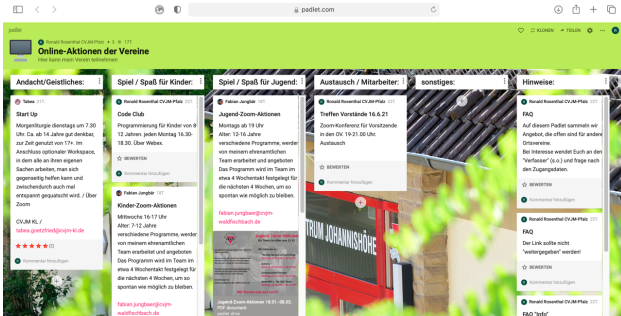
padlet.com

padlet

Ronald Rosenthal CVJM-Pfalz • 3 • 177

Online-Aktionen der Vereine

Hier kann mein Verein teilnehmen

KLONEN TEILEN

Andacht/Geistliches:

Tabea 171

Start Up

Morgenliturgie dienstags um 7.30 Uhr. Ca. ab 14 Jahre gut denkbar, zur Zeit genutzt von 17+. Im Anschluss optionaler Workspace, in dem alle an ihren eigenen Sachen arbeiten, man sich gegenseitig helfen kann und zwischendurch auch mal entspannt gequatscht wird. / Über Zoom

CVJM KL / tabea.goetzfried@cvjm-kl.de

★★★★☆ (1)

Kommentar hinzufügen

Spiel / Spaß für Kinder:

Ronald Rosenthal CVJM-Pfalz 221

Code Club

Programmierung für Kinder von 8-12 Jahren. jeden Montag 16.30-18.30. Über Webex.

BEWERTEN

Kommentar hinzufügen

Fabian Jungbär 181

Kinder-Zoom-Aktionen

Mittwochs 16-17 Uhr

Alter: 7-12 Jahre

verschiedene Programme, werden von meinem ehrenamtlichen Team erarbeitet und angeboten

Das Programm wird im Team im etwa 4 Wochentakt festgelegt für die nächsten 4 Wochen, um so spontan wie möglich zu bleiben.

fabian.jungbaer@cvjm-waldfischbach.de

Spiel / Spaß für Jugend:

Fabian Jungbär 181

Jugend-Zoom-Aktionen

Montags ab 19 Uhr

Alter: 12-16 Jahre

verschiedene Programme, werden von meinem ehrenamtlichen Team erarbeitet und angeboten

Das Programm wird im Team im etwa 4 Wochentakt festgelegt für die nächsten 4 Wochen, um so spontan wie möglich zu bleiben.

fabian.jungbaer@cvjm-waldfischbach.de

Jugend-Zoom-Aktionen 18.01.-08.02.

PDF document

Austausch / Mitarbeiter:

Ronald Rosenthal CVJM-Pfalz 221

Treffen Vorstände 16.6.21

Zoom-Konferenz für Vorsitzende in den OV. 19-21.00 Uhr. Austausch

BEWERTEN

Kommentar hinzufügen

sonstiges:

Hinweise:

Ronald Rosenthal CVJM-Pfalz 221

FAQ

Auf diesem Padlet sammeln wir Angebot, die offen sind für andere Ortsvereine.

Bei Interesse wendet Euch an den "Verfasser" (s.o.) und fragt nach den Zugangsdaten.

Kommentar hinzufügen

Ronald Rosenthal CVJM-Pfalz 221

FAQ

Der Link sollte nicht "weitergegeben" werden!

BEWERTEN

Kommentar hinzufügen

FAQ "Info"

TRUM JOHANNISHÖHE